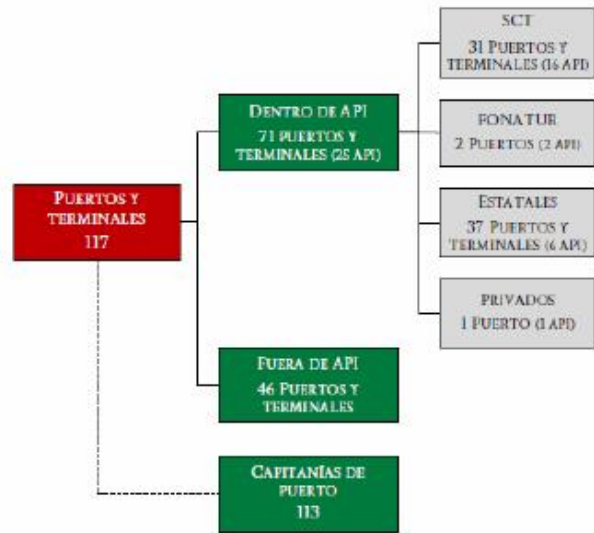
PUERTOS Y TERMINALES
117

DENTRO DE API
71 PUERTOS Y TERMINALES (25 API)

SCT
31 PUERTOS Y TERMINALES (16 API)

FONATUR
2 PUERTOS (2 API)

ESTATALES
37 PUERTOS Y TERMINALES (6 API)

PRIVADOS
1 PUERTO (1 API)

FUERA DE API
46 PUERTOS Y TERMINALES

CAPITANÍAS DE PUERTO
113